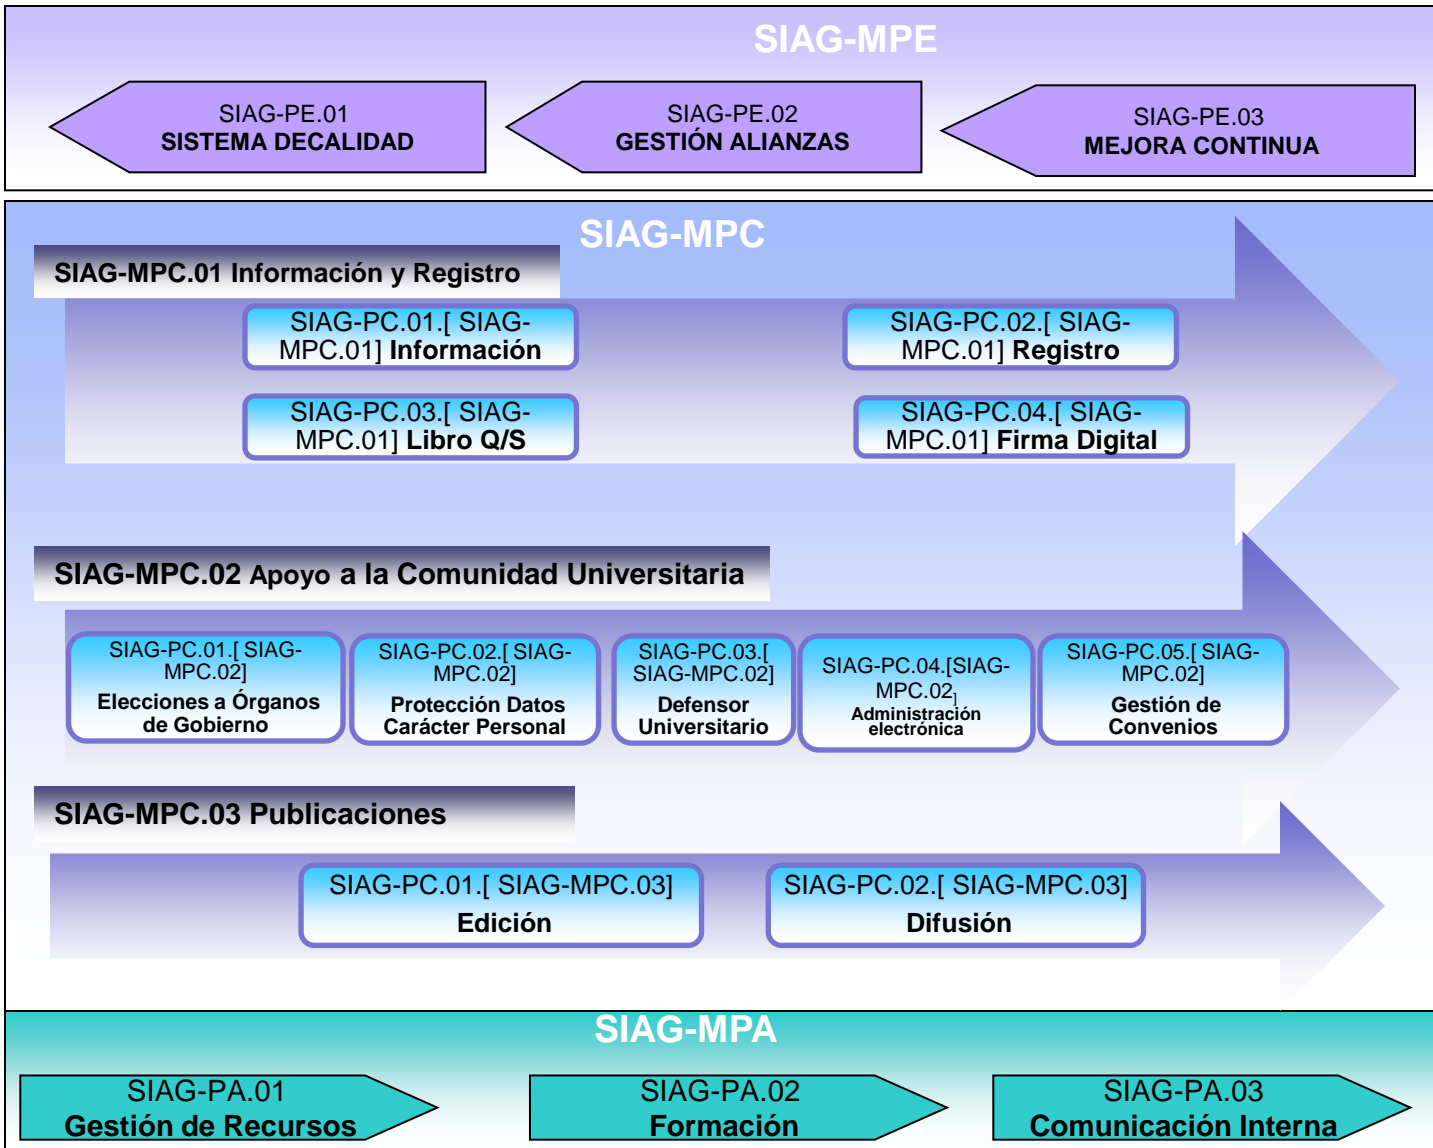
SIAG-MPE

SIAG-PE.01
SISTEMA DECALIDAD

SIAG-PE.02
GESTIÓN ALIANZAS

SIAG-PE.03
MEJORA CONTINUA

SIAG-MPC

SIAG-MPC.01 Información y Registro

SIAG-PC.01.[ SIAG-MPC.01] Información

SIAG-PC.02.[ SIAG-MPC.01] Registro

SIAG-PC.03.[ SIAG-MPC.01] Libro Q/S

SIAG-PC.04.[ SIAG-MPC.01] Firma Digital

SIAG-MPC.02 Apoyo a la Comunidad Universitaria

SIAG-PC.01.[ SIAG-MPC.02]
Elecciones a Órganos de Gobierno

SIAG-PC.02.[ SIAG-MPC.02]
Protección Datos Carácter Personal

SIAG-PC.03.[ SIAG-MPC.02]
Defensor Universitario

SIAG-PC.04.[SIAG-MPC.02]
Administración electrónica

SIAG-PC.05.[ SIAG-MPC.02]
Gestión de Convenios

SIAG-MPC.03 Publicaciones

SIAG-PC.01.[ SIAG-MPC.03]
Edición

SIAG-PC.02.[ SIAG-MPC.03]
Difusión

SIAG-MPA

SIAG-PA.01
Gestión de Recursos

SIAG-PA.02
Formación

SIAG-PA.03
Comunicación Interna